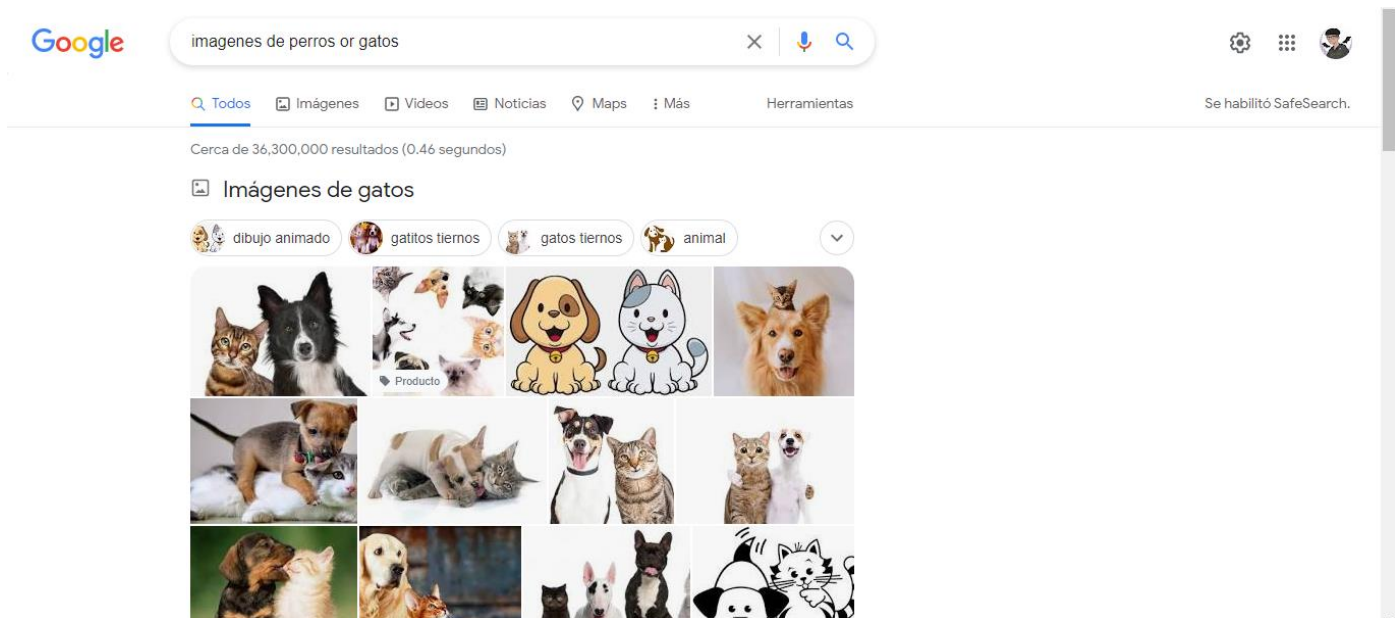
Google

imagenes de perros or gatos

Todos Imágenes Videos Noticias Maps Más Herramientas

Se habilitó SafeSearch.

Cerca de 36,300,000 resultados (0.46 segundos)

Imágenes de gatos

dibujo animado gatitos tiernos gatos tiernos animal

Producto